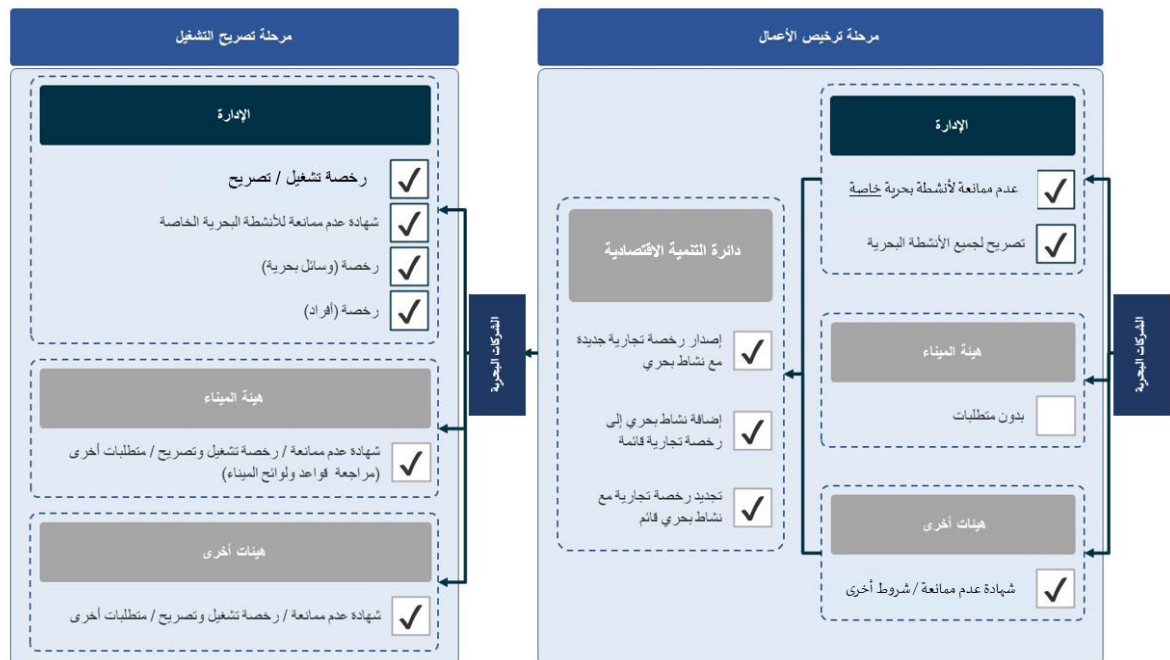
مرحلة ترخيص الأعمال

الشركات البحرية

الإدارة

عدم ممانعة لأنشطة بحرية خاصة

تصريح لجميع الأنشطة البحرية

هيئة الميناء

بدون متطلبات

هيئات أخرى

شهادة عدم ممانعة / شروط أخرى

دائرة التنمية الاقتصادية

إصدار رخصة تجارية جديده مع نشاط بحري

إضافة نشاط بحري إلى رخصة تجارية قائمة

تجديد رخصة تجارية مع نشاط بحري قائم

مرحلة تصريح التشغيل

الشركات البحرية

الإدارة

رخصة تشغيل / تصريح

شهادة عدم ممانعة للأنشطة البحرية الخاصة

رخصة (وسائل بحرية)

رخصة (أفراد)

هيئة الميناء

شهادة عدم ممانعة / رخصة تشغيل وتصريح / متطلبات أخرى (مراجعة قواعد ولوائح الميناء)

هيئات أخرى

شهادة عدم ممانعة / رخصة تشغيل وتصريح / متطلبات أخرى